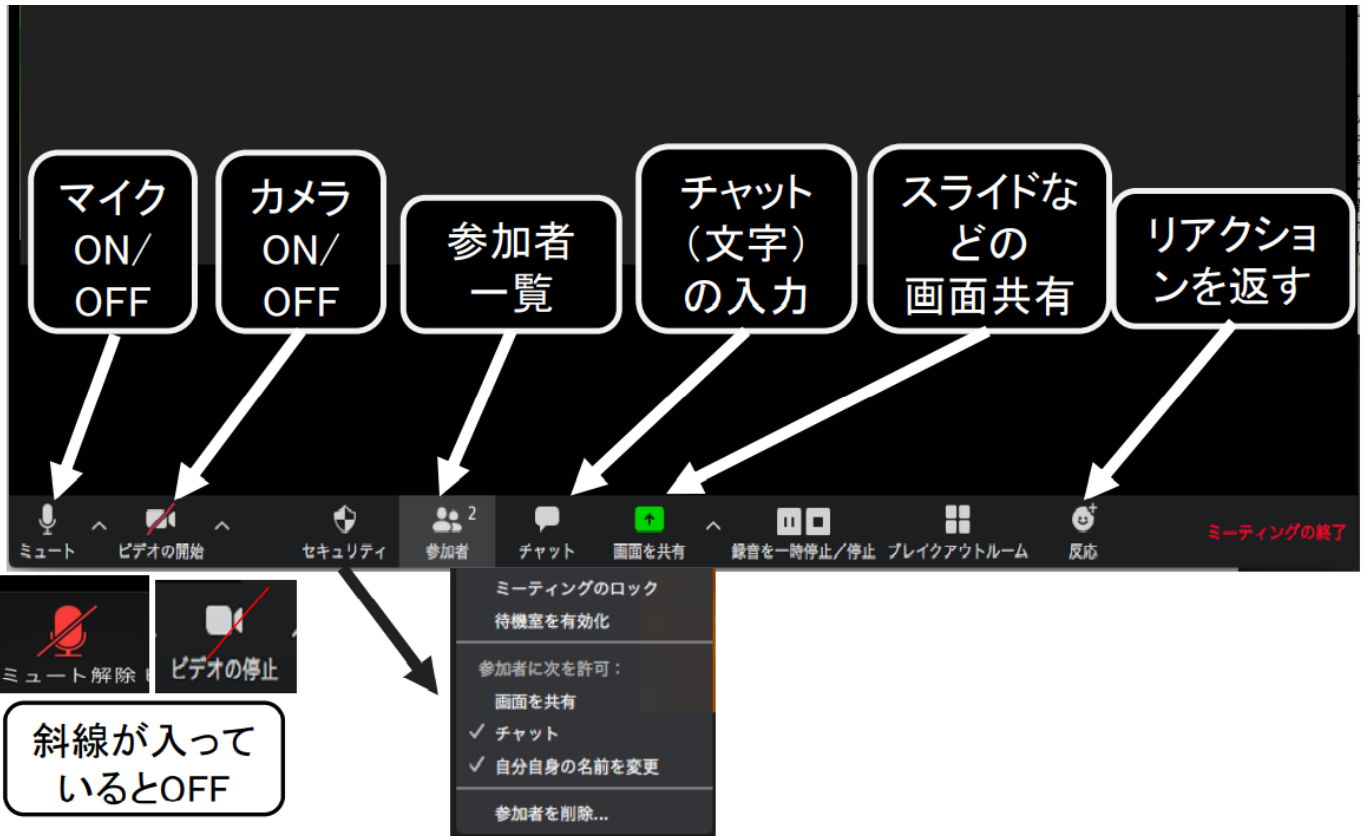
マイク ON/ OFF

カメラ ON/ OFF

参加者一覧

チャット（文字）の入力

スライドなどの画面共有

リアクションを返す

ミュート

ビデオの開始

セキュリティ

参加者 2

チャット

画面を共有

録音を一時停止／停止

ブレイクアウトルーム

反応

ミーティングの終了

ミュート解除

ビデオの停止

斜線が入っているとOFF

ミーティングのロック

待機室を有効化

参加者に次を許可：

画面を共有

✓ チャット

✓ 自分自身の名前を変更

参加者を削除...